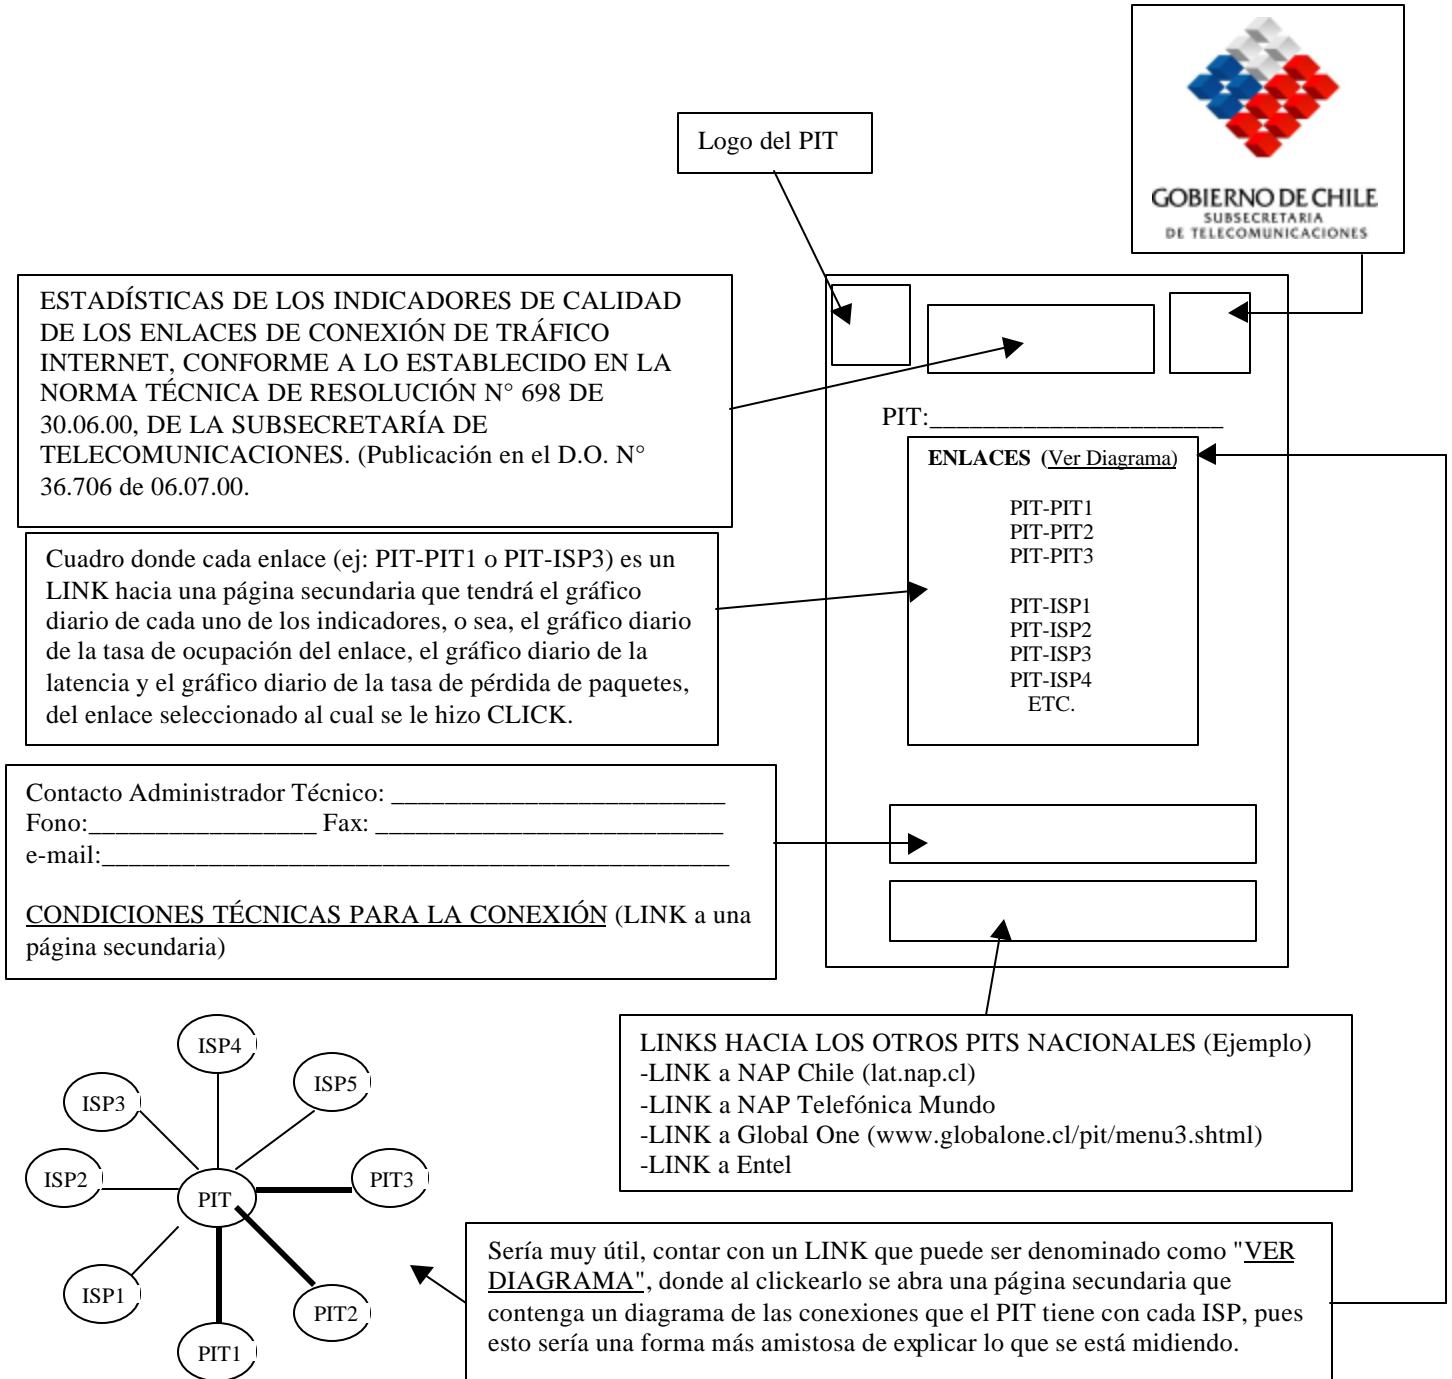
GOBIERNO DE CHILE
SUBSECRETARIA
DE TELECOMUNICACIONES

Logo del PIT

ESTADÍSTICAS DE LOS INDICADORES DE CALIDAD DE LOS ENLACES DE CONEXIÓN DE TRÁFICO INTERNET, CONFORME A LO ESTABLECIDO EN LA NORMA TÉCNICA DE RESOLUCIÓN N° 698 DE 30.06.00, DE LA SUBSECRETARÍA DE TELECOMUNICACIONES. (Publicación en el D.O. N° 36.706 de 06.07.00.

PIT:______________________

**ENLACES** (Ver Diagrama)

PIT-PIT1
PIT-PIT2
PIT-PIT3

PIT-ISP1
PIT-ISP2
PIT-ISP3
PIT-ISP4
ETC.

Cuadro donde cada enlace (ej: PIT-PIT1 o PIT-ISP3) es un LINK hacia una página secundaria que tendrá el gráfico diario de cada uno de los indicadores, o sea, el gráfico diario de la tasa de ocupación del enlace, el gráfico diario de la latencia y el gráfico diario de la tasa de pérdida de paquetes, del enlace seleccionado al cual se le hizo CLICK.

Contacto Administrador Técnico: ________________________
Fono:________________ Fax: _________________________
e-mail:_______________________________________________

CONDICIONES TÉCNICAS PARA LA CONEXIÓN (LINK a una página secundaria)

ISP4
ISP3
ISP5
ISP2
PIT
PIT3
ISP1
PIT2
PIT1

LINKS HACIA LOS OTROS PITS NACIONALES (Ejemplo)
-LINK a NAP Chile (lat.nap.cl)
-LINK a NAP Telefónica Mundo
-LINK a Global One (www.globalone.cl/pit/menu3.shtml)
-LINK a Entel

Sería muy útil, contar con un LINK que puede ser denominado como "VER DIAGRAMA", donde al clickearlo se abra una página secundaria que contenga un diagrama de las conexiones que el PIT tiene con cada ISP, pues esto sería una forma más amistosa de explicar lo que se está midiendo.